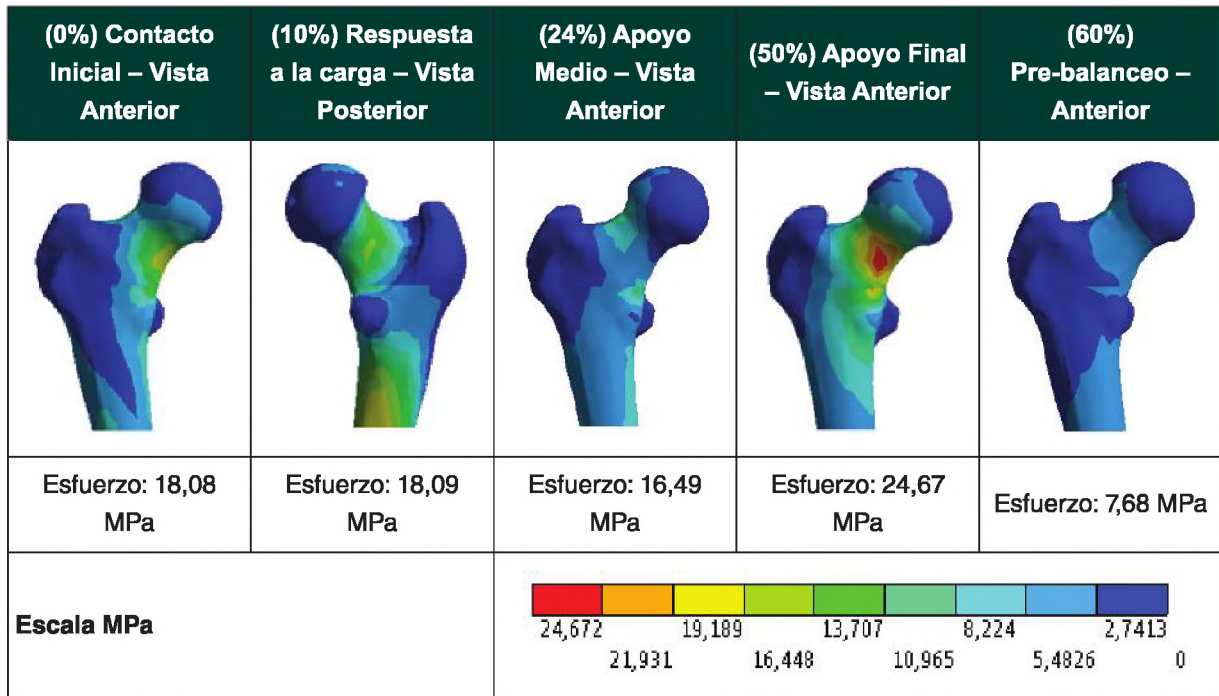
| (0%) Contacto Inicial – Vista Anterior | (10%) Respuesta a la carga – Vista Posterior | (24%) Apoyo Medio – Vista Anterior | (50%) Apoyo Final – Vista Anterior | (60%) Pre-balanceo – Anterior |
|---|---|---|---|---|
| | | | | |
| Esfuerzo: 18,08 MPa | Esfuerzo: 18,09 MPa | Esfuerzo: 16,49 MPa | Esfuerzo: 24,67 MPa | Esfuerzo: 7,68 MPa |

Escala MPa

24,672 19,189 13,707 8,224 2,7413
21,931 16,448 10,965 5,4826 0